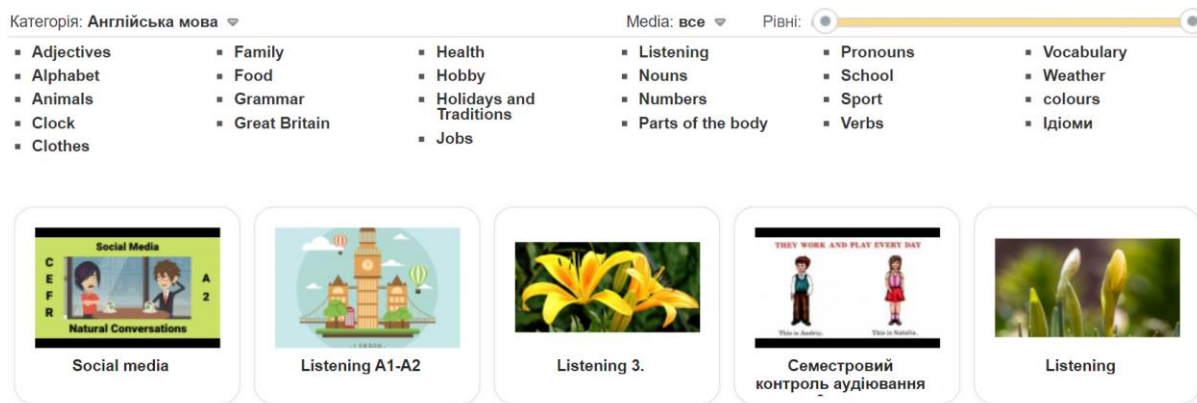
Категорія: Англійська мова

Media: все

Рівні:

- Adjectives
- Alphabet
- Animals
- Clock
- Clothes

- Family
- Food
- Grammar
- Great Britain

- Health
- Hobby
- Holidays and Traditions
- Jobs

- Listening
- Nouns
- Numbers
- Parts of the body

- Pronouns
- School
- Sport
- Verbs

- Vocabulary
- Weather
- colours
- Ідіоми

Social Media
C E F R
A 2
Natural Conversations
Social media

Listening A1-A2

Listening 3.

THEY WORK AND PLAY EVERY DAY
This is Andriy.
This is Natalia.
Семестровий контроль аудіювання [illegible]

Listening